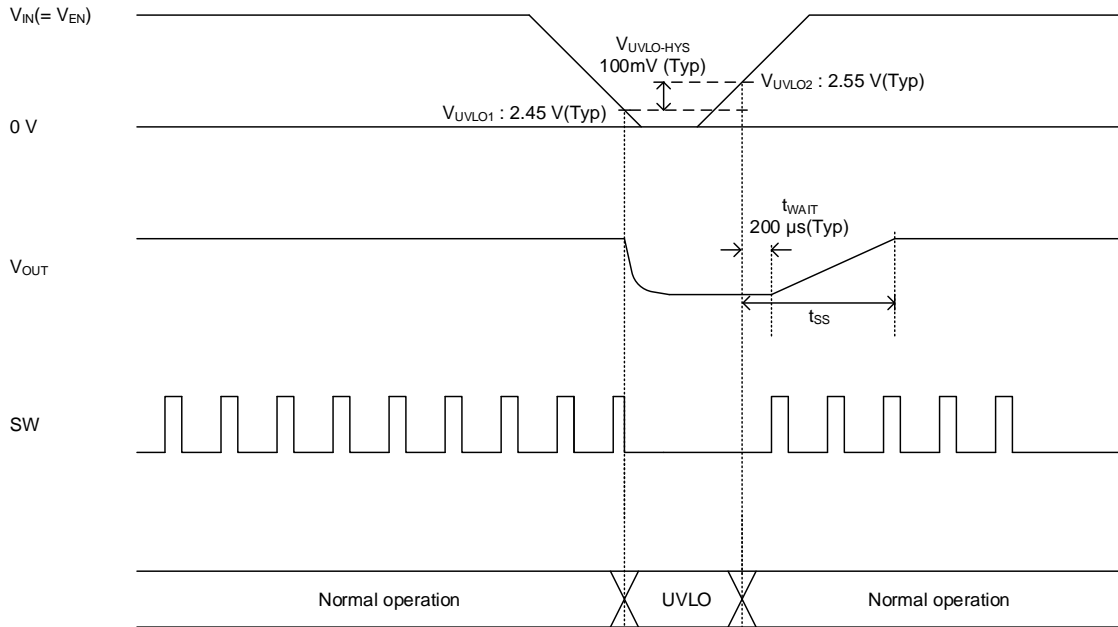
$V_{IN}$(= $V_{EN}$)

$V_{UVLO\text{-}HYS}$
100mV (Typ)

$V_{UVLO2}$ : 2.55 V(Typ)

$V_{UVLO1}$ : 2.45 V(Typ)

0 V

$t_{WAIT}$
200 µs(Typ)

$V_{OUT}$

$t_{SS}$

SW

Normal operation

UVLO

Normal operation